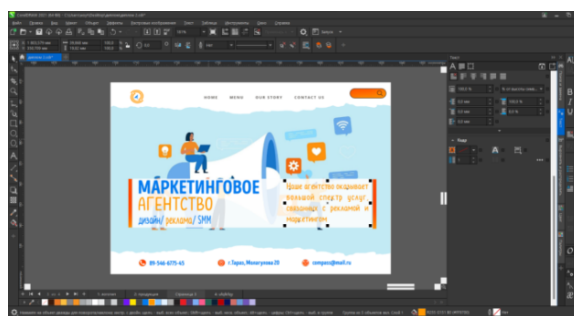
HOME WORK WEB STORY CONTACT US

МАРКЕТИНГОВОЕ АГЕНТСТВО

дизайн/ реклама/ SMM

Наше агентство оказывает широкий спектр услуг связанных с рекламой и маркетингом

89-566-6775-65

г.Тараз, Молдагулова 29

company@mail.ru